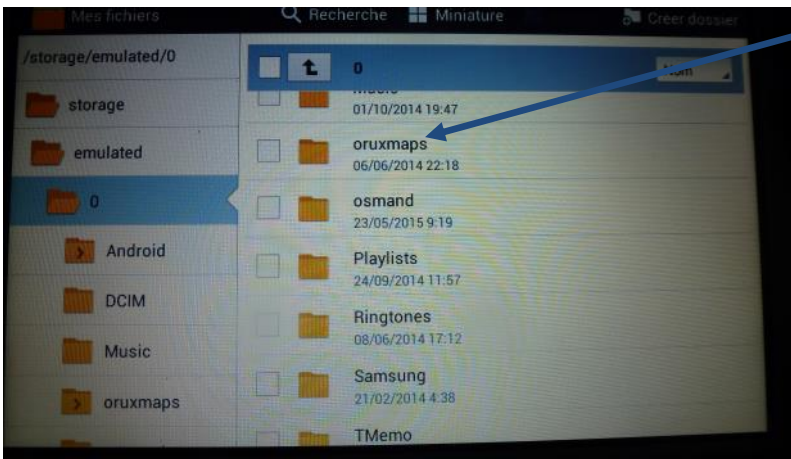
Mes fichiers
Recherche
Miniature
Créer dossier

/storage/emulated/0
storage
emulated
0
Android
DCIM
Music
oruxmaps

0
Nom
Music
01/10/2014 19:47
oruxmaps
06/06/2014 22:18
osmand
23/05/2015 9:19
Playlists
24/09/2014 11:57
Ringtones
08/06/2014 17:12
Samsung
21/02/2014 4:38
TMemo